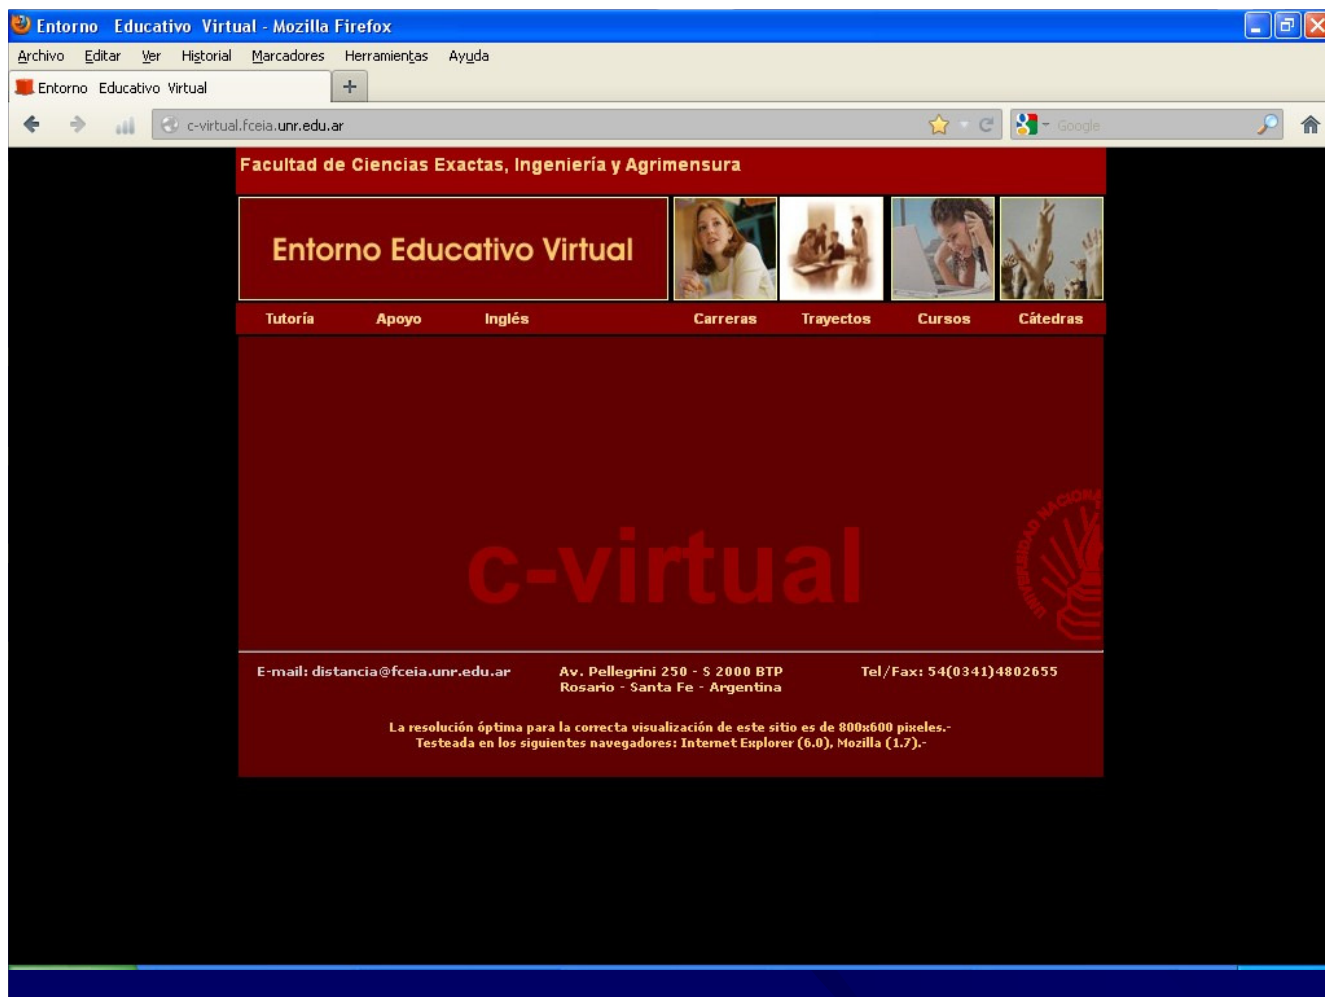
Entorno Educativo Virtual - Mozilla Firefox

Archivo Editar Ver Historial Marcadores Herramientas Ayuda

Entorno Educativo Virtual +

c-virtual.fceia.unr.edu.ar

Google

Facultad de Ciencias Exactas, Ingeniería y Agrimensura

Entorno Educativo Virtual

Tutoría Apoyo Inglés Carreras Trayectos Cursos Cátedras

c-virtual

UNIVERSIDAD NACIONAL

E-mail: distancia@fceia.unr.edu.ar

Av. Pellegrini 250 - S 2000 BTP
Rosario - Santa Fe - Argentina

Tel/Fax: 54(0341)4802655

La resolución óptima para la correcta visualización de este sitio es de 800x600 pixeles.-
Testeada en los siguientes navegadores: Internet Explorer (6.0), Mozilla (1.7).-